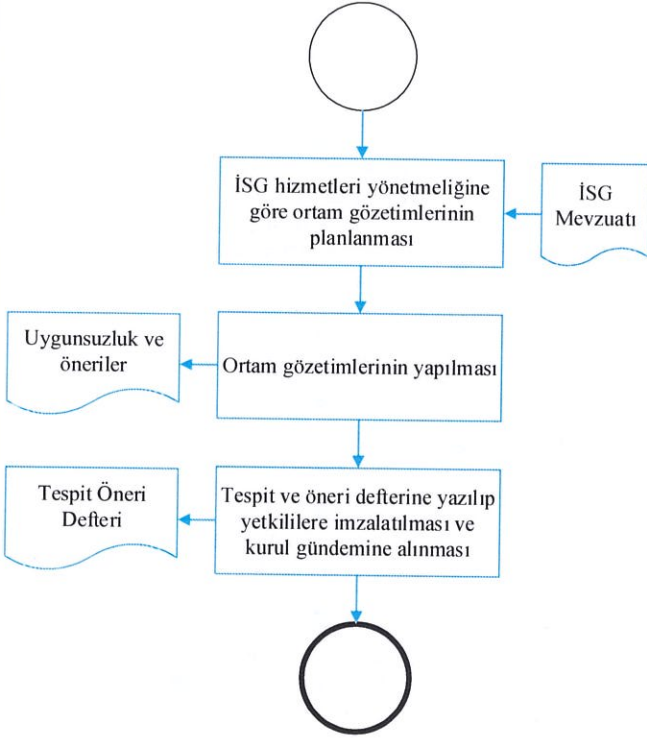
İSG hizmetleri yönetmeliğine göre ortam gözetimlerinin planlanması

İSG Mevzuatı

Uygunsuzluk ve öneriler

Ortam gözetimlerinin yapılması

Tespit Öneri Defteri

Tespit ve öneri defterine yazılıp yetkililere imzalatılması ve kurul gündemine alınması